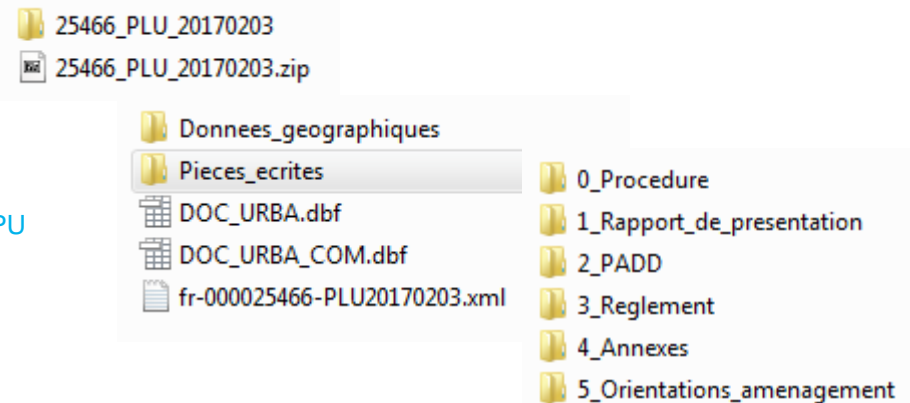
25466_PLU_20170203
25466_PLU_20170203.zip

Donnees_geographiques
Pieces_ecrites
DOC_URBA.dbf
DOC_URBA_COM.dbf
fr-000025466-PLU20170203.xml

PU

0_Procedure
1_Rapport_de_presentation
2_PADD
3_Reglement
4_Annexes
5_Orientations_amenagement